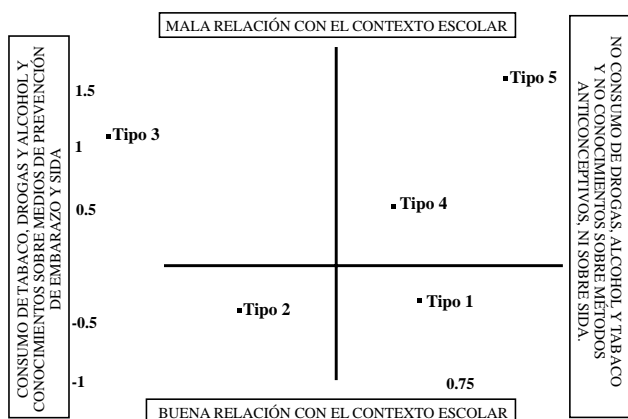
MALA RELACIÓN CON EL CONTEXTO ESCOLAR

CONSUMO DE TABACO, DROGAS Y ALCOHOL Y CONOCIMIENTOS SOBRE MEDIOS DE PREVENCIÓN DE EMBARAZO Y SIDA

1.5

1

0.5

-0.5

-1

Tipo 3

Tipo 5

Tipo 4

Tipo 2

Tipo 1

0.75

NO CONSUMO DE DROGAS, ALCOHOL Y TABACO Y NO CONOCIMIENTOS SOBRE MÉTODOS ANTICONCEPTIVOS, NI SOBRE SIDA.

BUENA RELACIÓN CON EL CONTEXTO ESCOLAR